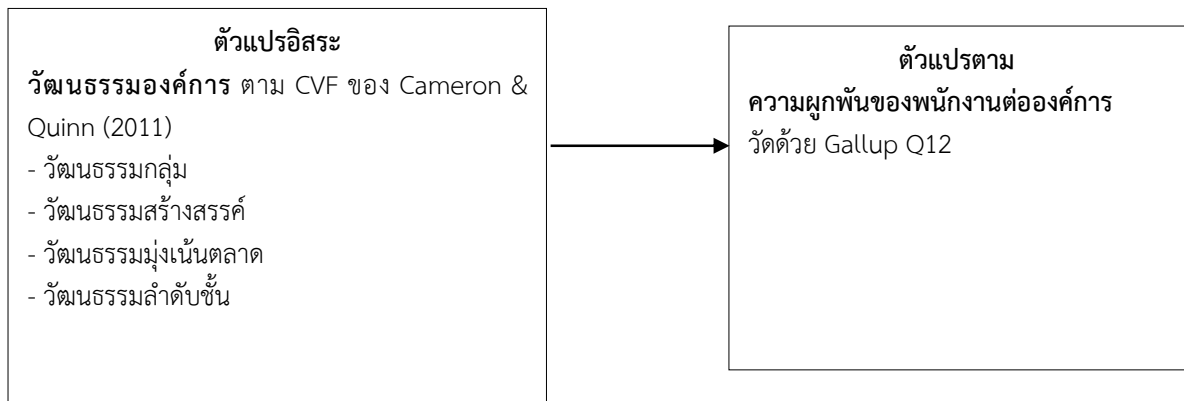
ตัวแปรอิสระ

**วัฒนธรรมองค์การ** ตาม CVF ของ Cameron & Quinn (2011)

- วัฒนธรรมกลุ่ม
- วัฒนธรรมสร้างสรรค์
- วัฒนธรรมมุ่งเน้นตลาด
- วัฒนธรรมลำดับชั้น

ตัวแปรตาม

**ความผูกพันของพนักงานต่อองค์การ**

วัดด้วย Gallup Q12